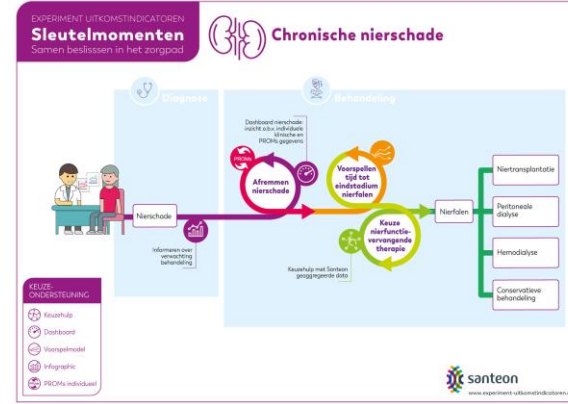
EXPERIMENT UITKOMSTINDICATOREN
Sleutelmomenten
Samen beslissen in het zorgpad

Chronische nierschade

Diagnose

Behandeling

Dashboard nierschade: inzicht o.b.v. individuele klinische en PROMs-gegevens

PROMs

Afremmen nierschade

Voorspellen tijd tot eindstadium nierfalen

Keuze nierfunctie-vervangende therapie

Nierschade

Informeren over verwachting behandeling

Keuzehulp met Santeon geaggregeerde data

Nierfalen

Niertransplantatie

Peritoneale dialyse

Hemodialyse

Conservatieve behandeling

KEUZE-ONDERSTEUNING
Keuzehulp
Dashboard
Voorspelmodel
Infographic
PROMs individueel

santeon
www.experiment-uitkomstindicatoren.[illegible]